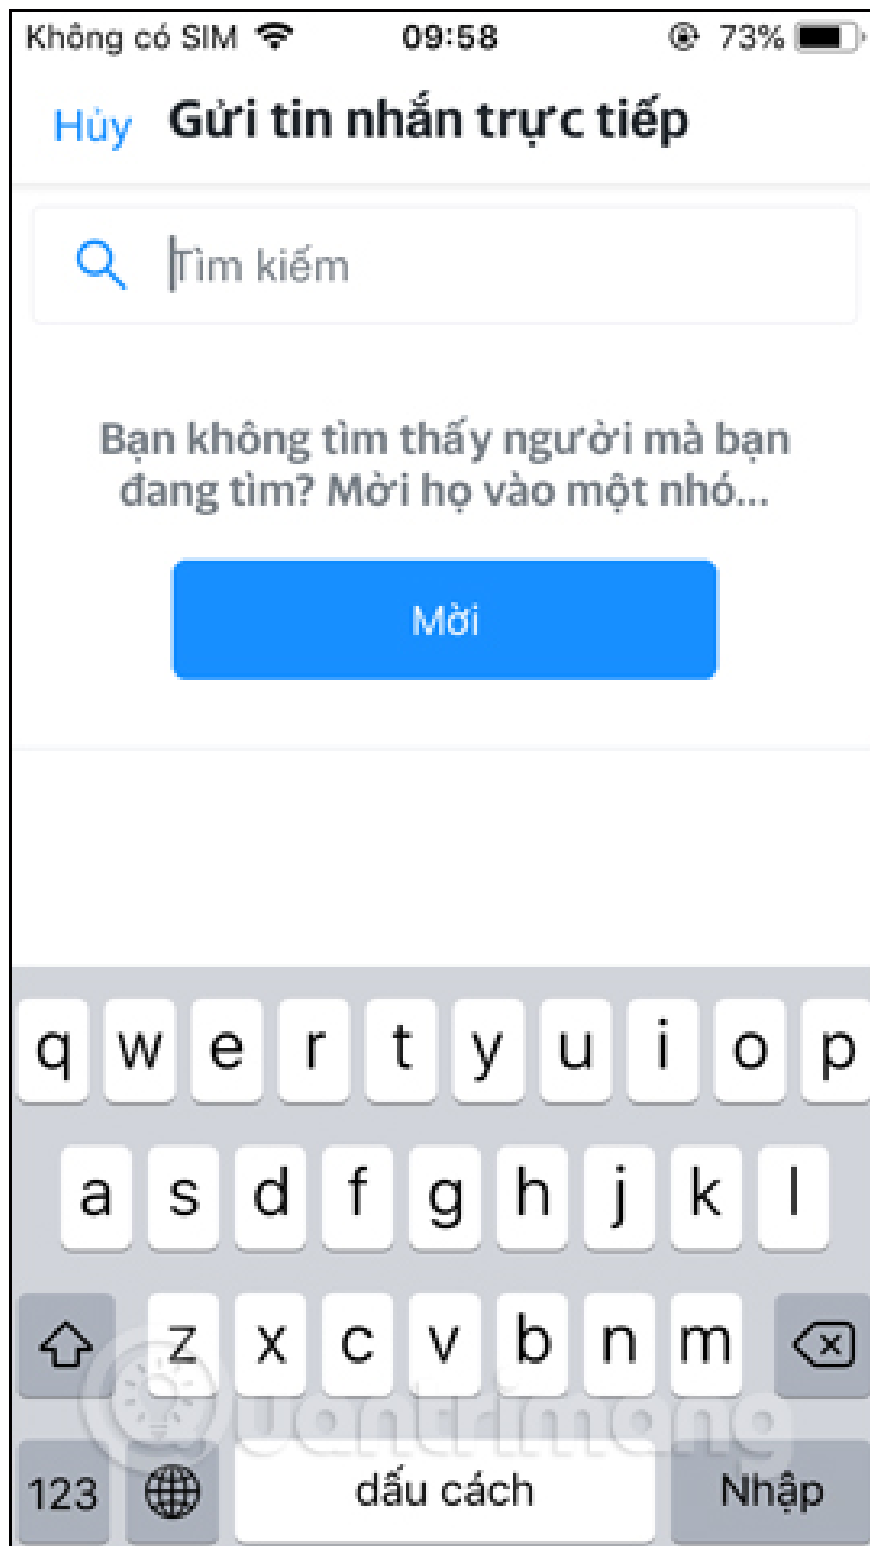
Không có SIM 09:58 73%

Hủy Gửi tin nhắn trực tiếp

Tìm kiếm

Bạn không tìm thấy người mà bạn đang tìm? Mời họ vào một nhó...

Mời

q w e r t y u i o p
a s d f g h j k l
z x c v b n m
123 dấu cách Nhập

Quantrimang